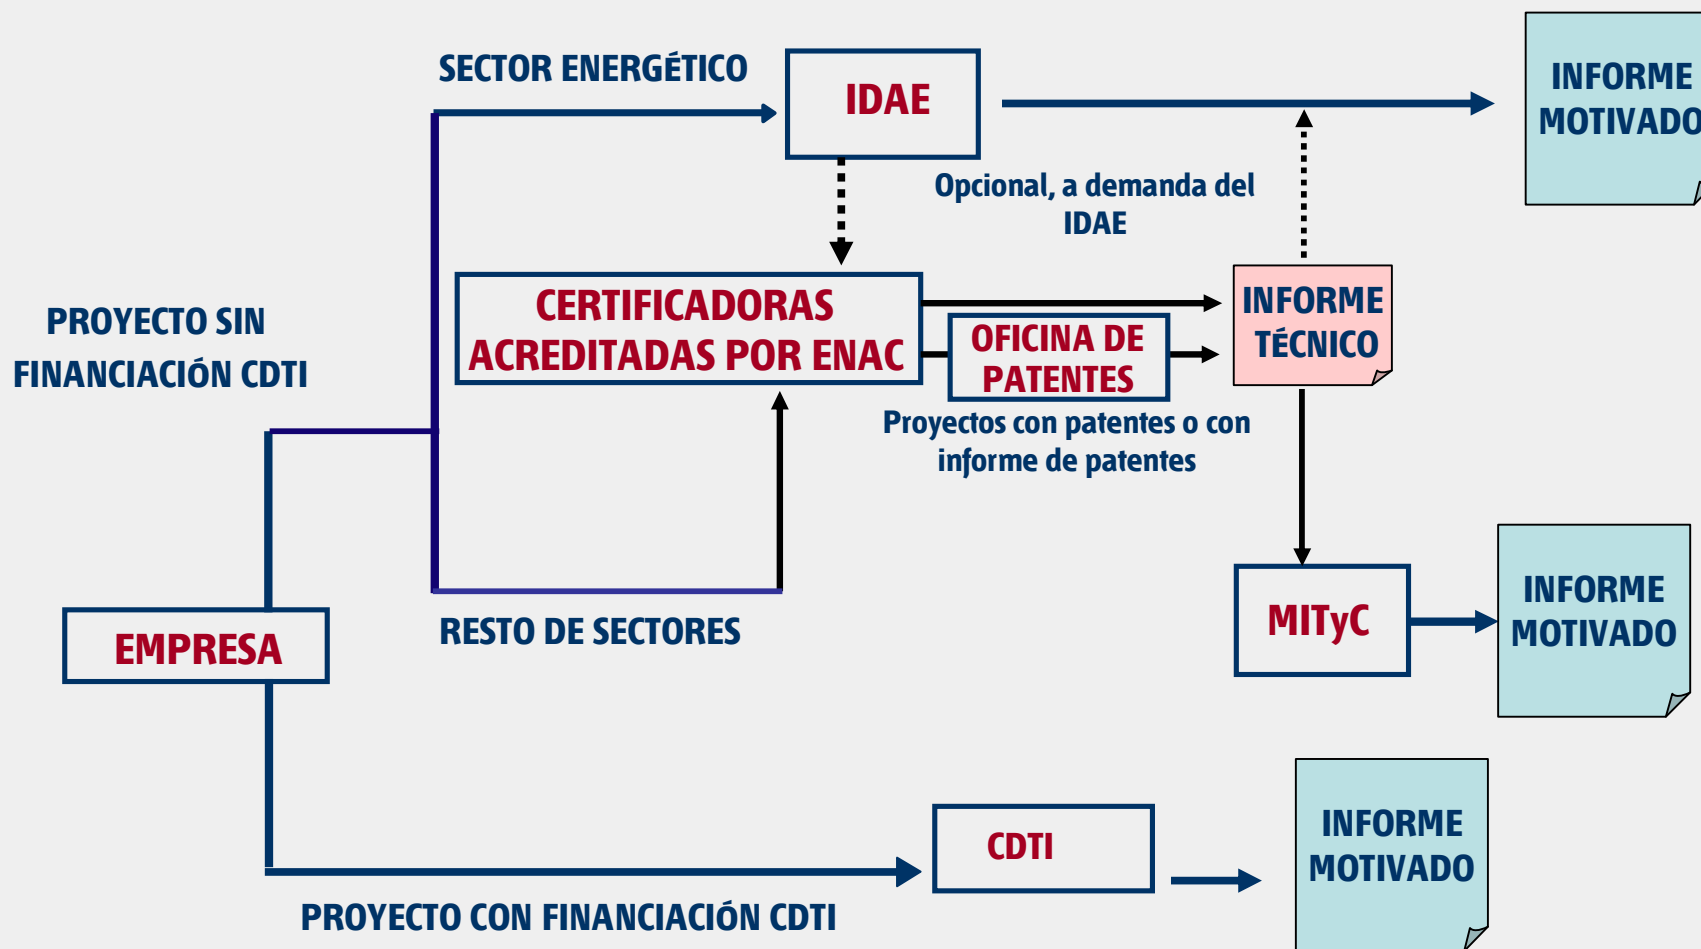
SECTOR ENERGÉTICO

IDAE

INFORME MOTIVADO

Opcional, a demanda del IDAE

PROYECTO SIN FINANCIACIÓN CDTI

CERTIFICADORAS ACREDITADAS POR ENAC

OFICINA DE PATENTES

INFORME TÉCNICO

Proyectos con patentes o con informe de patentes

MITyC

INFORME MOTIVADO

EMPRESA

RESTO DE SECTORES

CDTI

INFORME MOTIVADO

PROYECTO CON FINANCIACIÓN CDTI